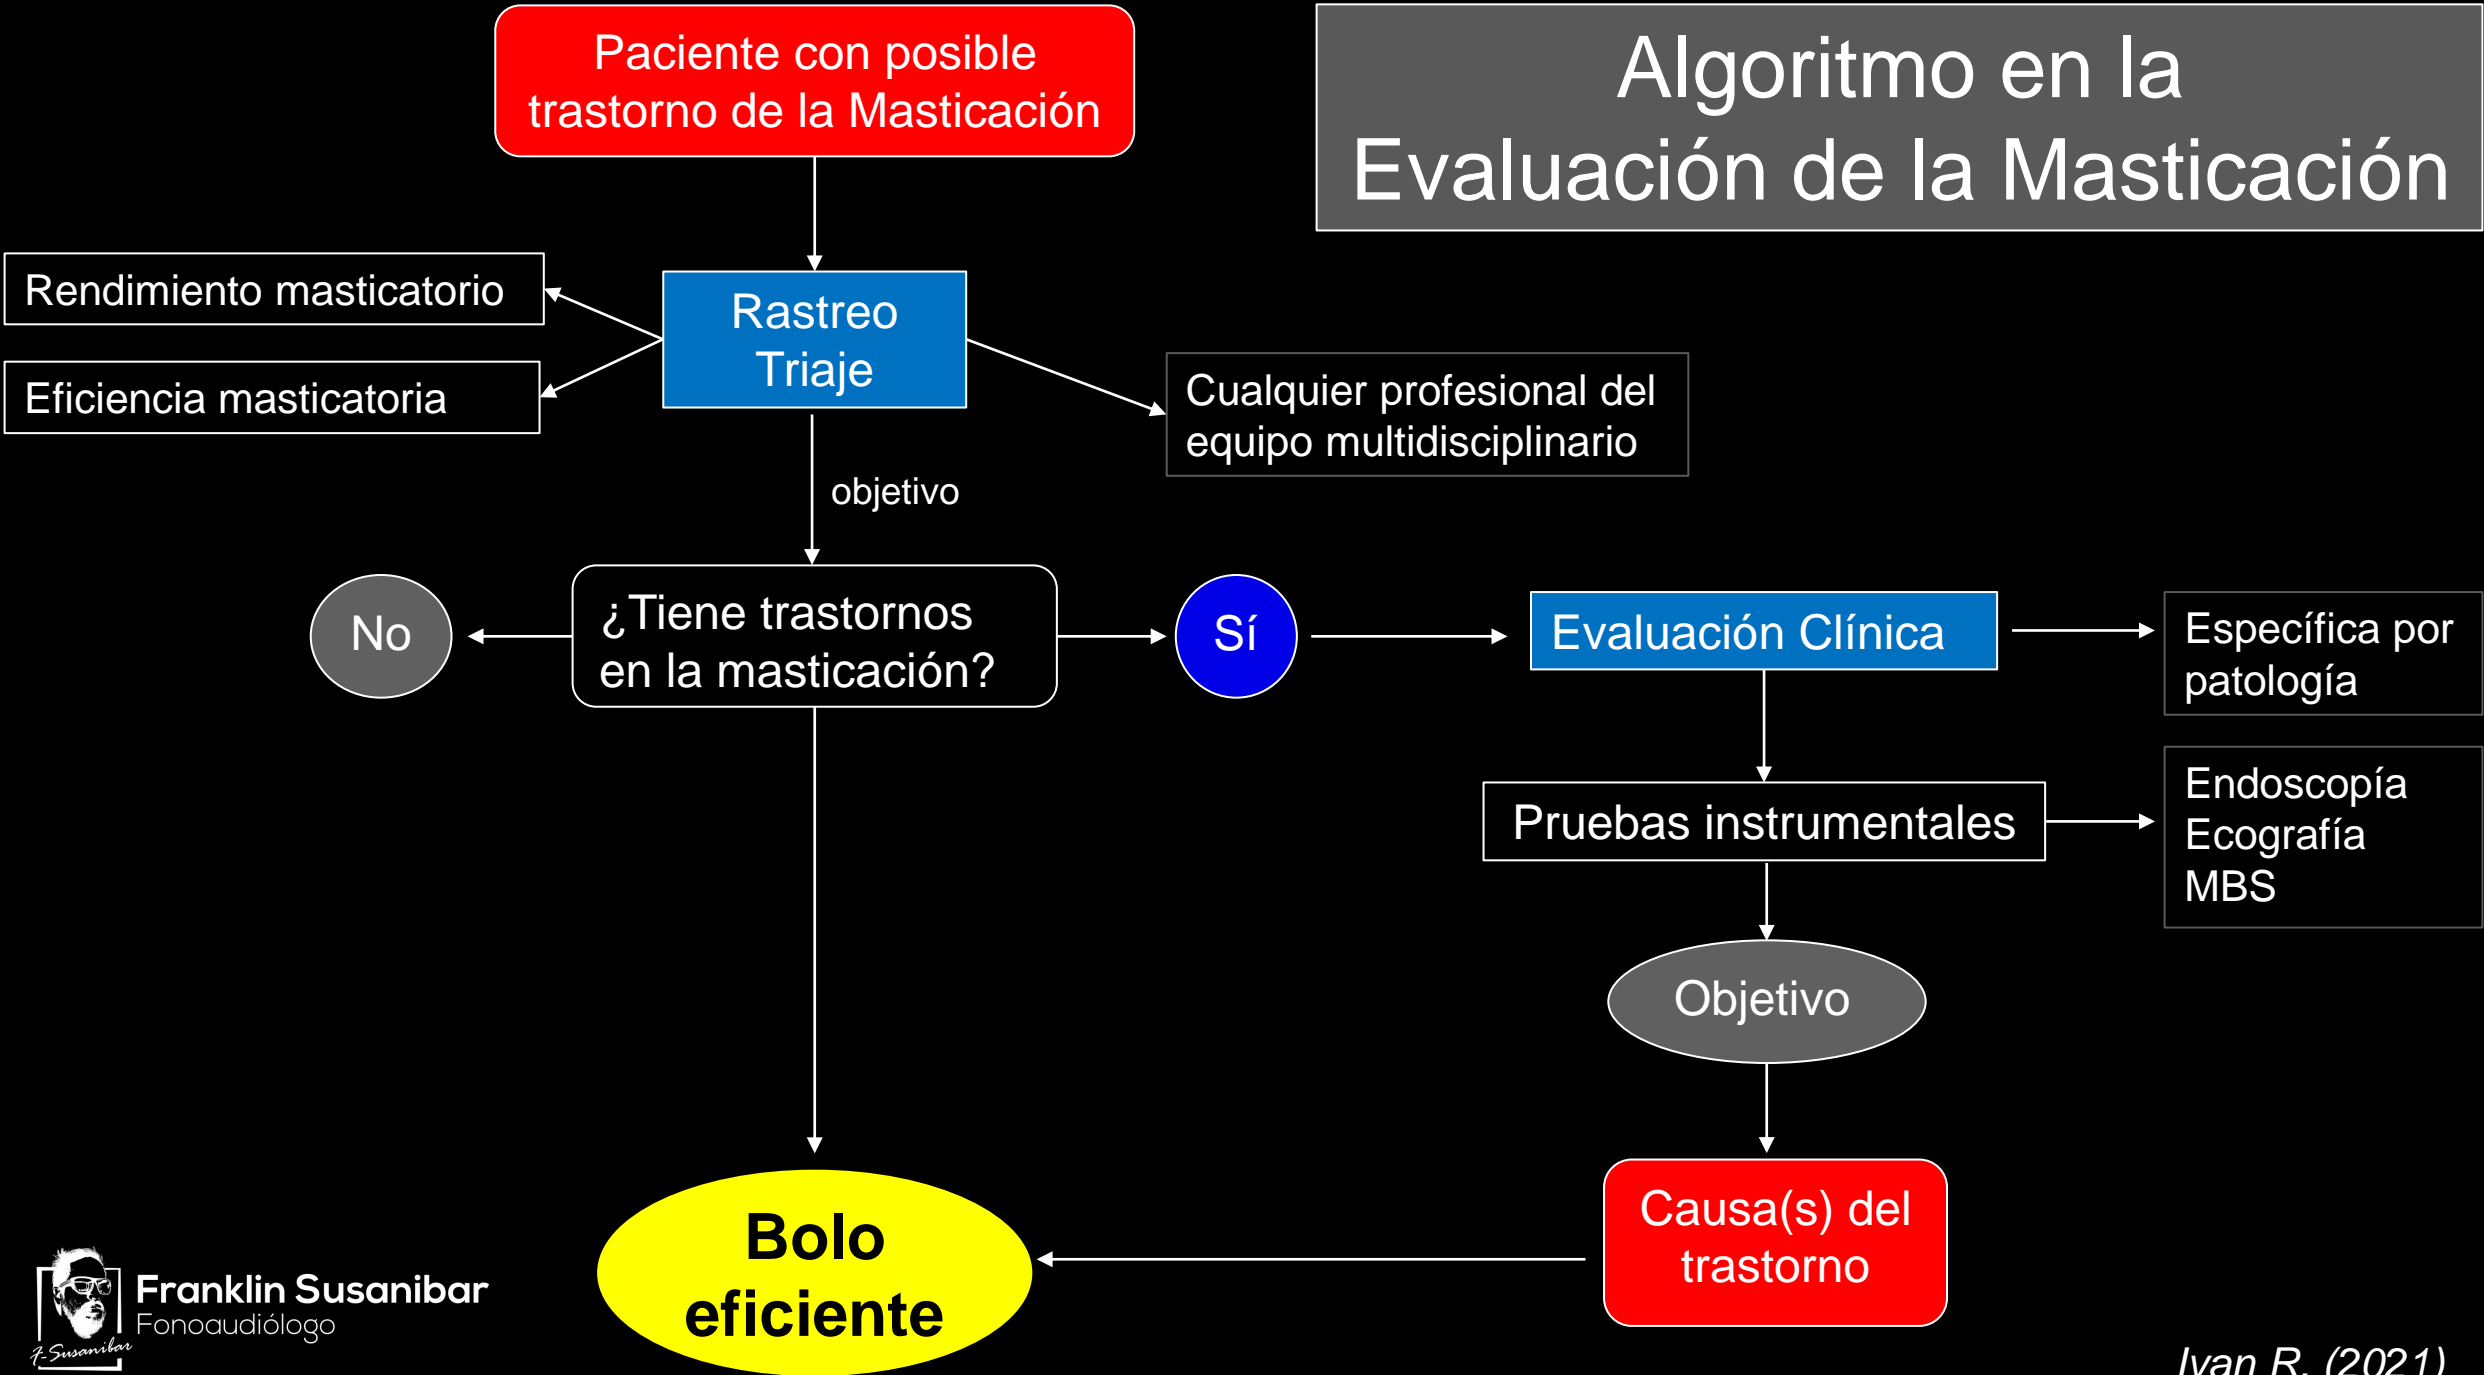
Algoritmo en la Evaluación de la Masticación

Paciente con posible trastorno de la Masticación

Rendimiento masticatorio

Eficiencia masticatoria

Rastreo Triaje

Cualquier profesional del equipo multidisciplinario

objetivo

No

¿Tiene trastornos en la masticación?

Sí

Evaluación Clínica

Específica por patología

Pruebas instrumentales

Endoscopía
Ecografía
MBS

Objetivo

Causa(s) del trastorno

Bolo eficiente

Franklin Susanibar
Fonoaudiólogo
F. Susanibar

Ivan R. (2021)